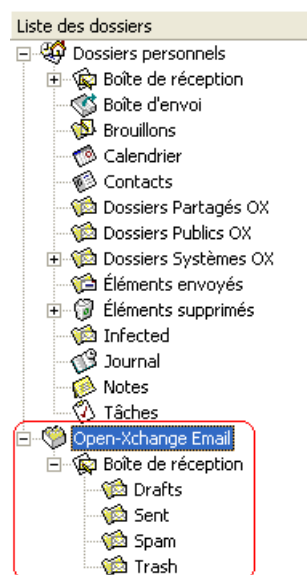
Liste des dossiers

Dossiers personnels

Boîte de réception

Boîte d'envoi

Brouillons

Calendrier

Contacts

Dossiers Partagés OX

Dossiers Publics OX

Dossiers Systèmes OX

Éléments envoyés

Éléments supprimés

Infected

Journal

Notes

Tâches

Open-Xchange Email

Boîte de réception

Drafts

Sent

Spam

Trash